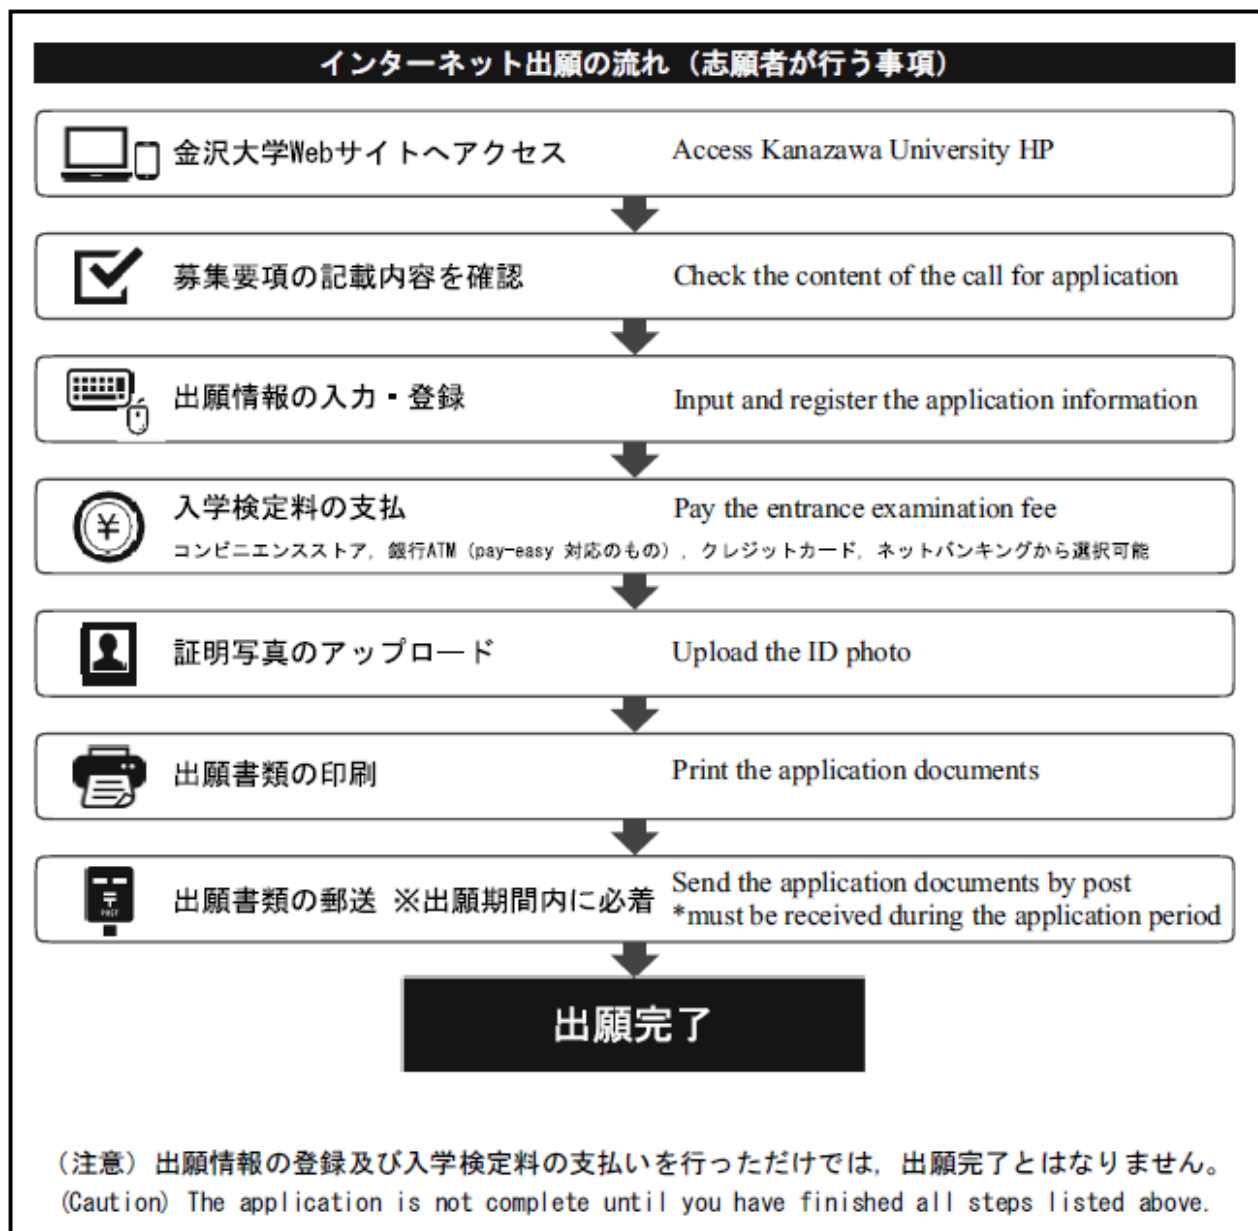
インターネット出願の流れ（志願者が行う事項）

金沢大学Webサイトへアクセス
Access Kanazawa University HP

募集要項の記載内容を確認
Check the content of the call for application

出願情報の入力・登録
Input and register the application information

入学検定料の支払
Pay the entrance examination fee
コンビニエンスストア，銀行ATM（pay-easy 対応のもの），クレジットカード，ネットバンキングから選択可能

証明写真のアップロード
Upload the ID photo

出願書類の印刷
Print the application documents

出願書類の郵送 ※出願期間内に必着
Send the application documents by post
*must be received during the application period

出願完了

（注意）出願情報の登録及び入学検定料の支払いを行っただけでは，出願完了とはなりません。
(Caution) The application is not complete until you have finished all steps listed above.